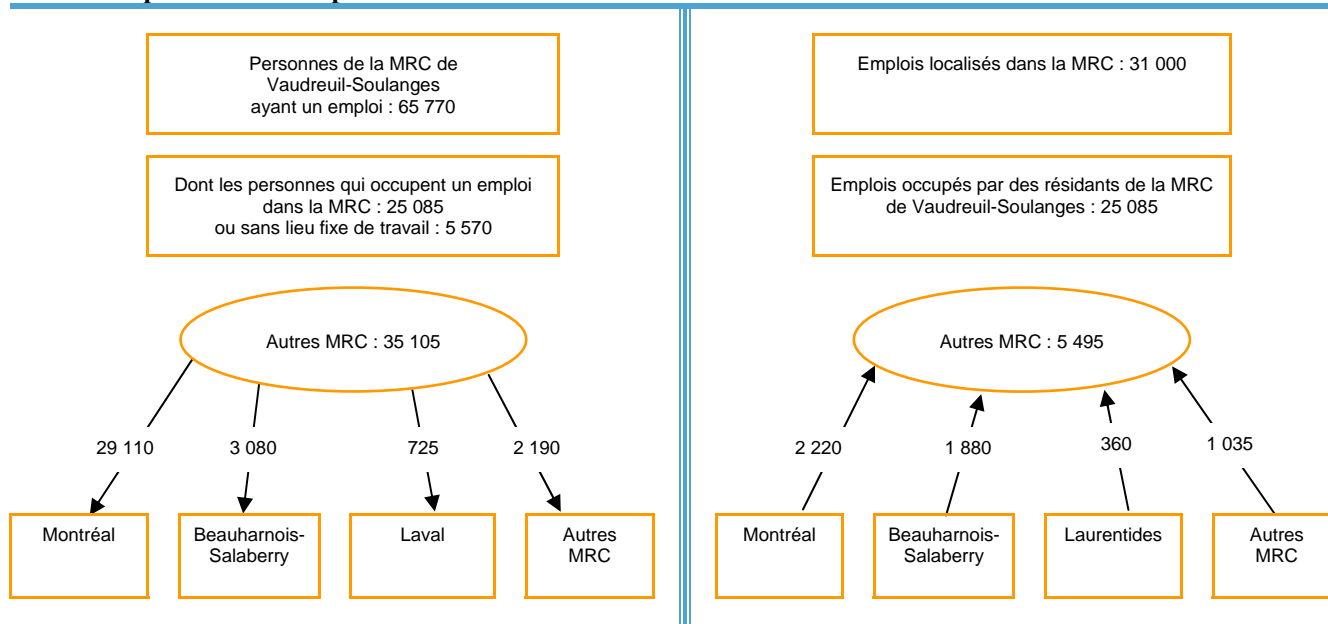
Personnes de la MRC de Vaudreuil-Soulanges ayant un emploi : 65 770

Dont les personnes qui occupent un emploi dans la MRC : 25 085 ou sans lieu fixe de travail : 5 570

Autres MRC : 35 105

29 110

3 080

725

2 190

Montréal

Beauharnois-Salaberry

Laval

Autres MRC

Emplois localisés dans la MRC : 31 000

Emplois occupés par des résidants de la MRC de Vaudreuil-Soulanges : 25 085

Autres MRC : 5 495

2 220

1 880

360

1 035

Montréal

Beauharnois-Salaberry

Laurentides

Autres MRC